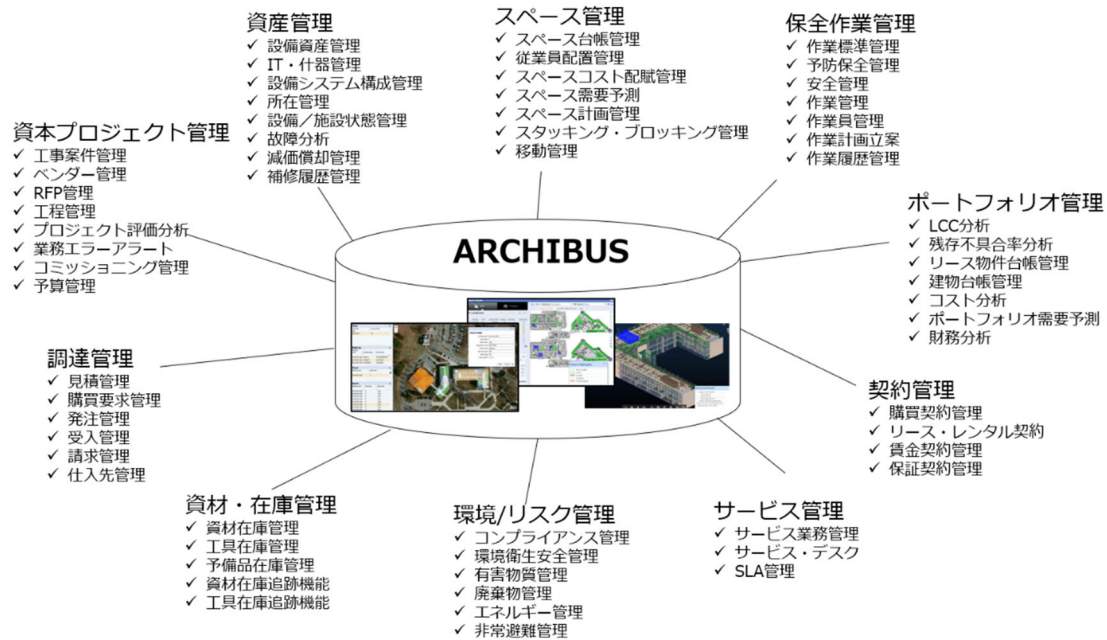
資産管理
✓ 設備資産管理
✓ IT・什器管理
✓ 設備システム構成管理
✓ 所在管理
✓ 設備／施設状態管理
✓ 故障分析
✓ 減価償却管理
✓ 補修履歴管理

スペース管理
✓ スペース台帳管理
✓ 従業員配置管理
✓ スペースコスト配賦管理
✓ スペース需要予測
✓ スペース計画管理
✓ スタッキング・ブロッキング管理
✓ 移動管理

保全作業管理
✓ 作業標準管理
✓ 予防保全管理
✓ 安全管理
✓ 作業管理
✓ 作業員管理
✓ 作業計画立案
✓ 作業履歴管理

資本プロジェクト管理
✓ 工事案件管理
✓ ベンダー管理
✓ RFP管理
✓ 工程管理
✓ プロジェクト評価分析
✓ 業務エラーアラート
✓ コミッショニング管理
✓ 予算管理

ARCHIBUS

ポートフォリオ管理
✓ LCC分析
✓ 残存不具合率分析
✓ リース物件台帳管理
✓ 建物台帳管理
✓ コスト分析
✓ ポートフォリオ需要予測
✓ 財務分析

調達管理
✓ 見積管理
✓ 購買要求管理
✓ 発注管理
✓ 受入管理
✓ 請求管理
✓ 仕入先管理

契約管理
✓ 購買契約管理
✓ リース・レンタル契約
✓ 賃金契約管理
✓ 保証契約管理

資材・在庫管理
✓ 資材在庫管理
✓ 工具在庫管理
✓ 予備品在庫管理
✓ 資材在庫追跡機能
✓ 工具在庫追跡機能

環境/リスク管理
✓ コンプライアンス管理
✓ 環境衛生安全管理
✓ 有害物質管理
✓ 廃棄物管理
✓ エネルギー管理
✓ 非常避難管理

サービス管理
✓ サービス業務管理
✓ サービス・デスク
✓ SLA管理